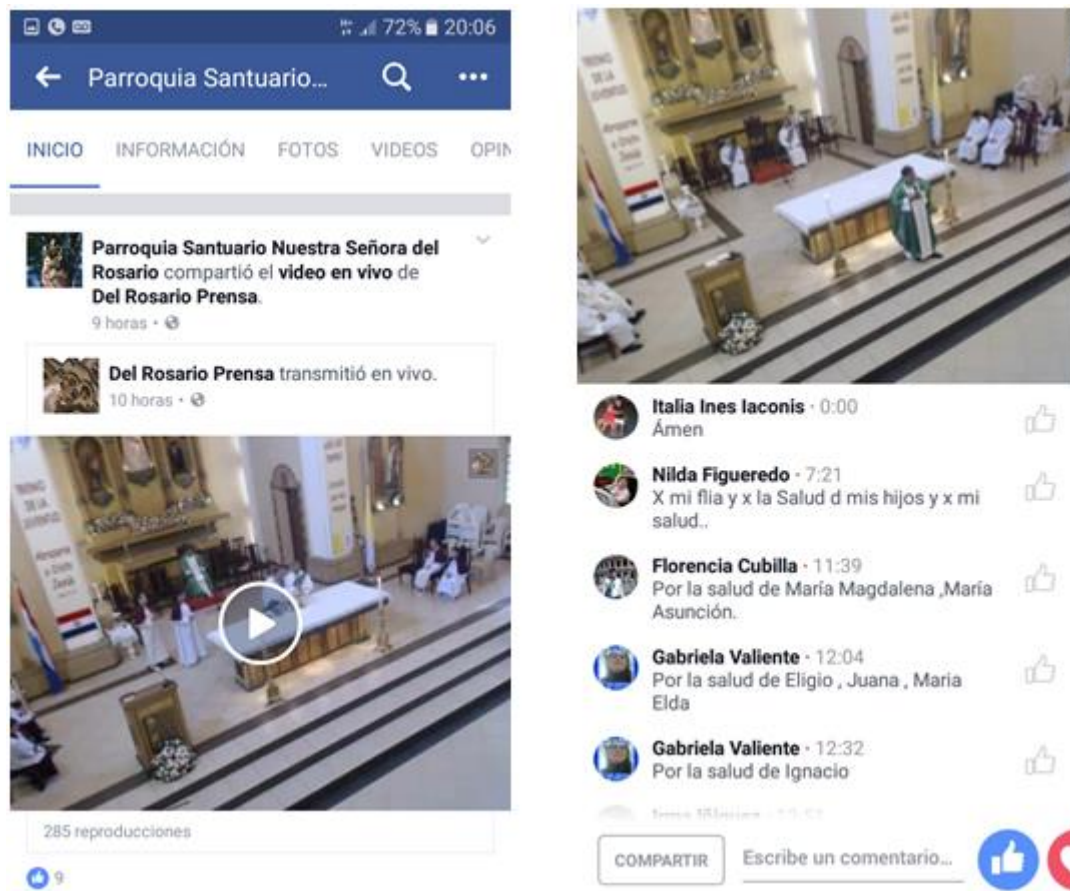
72% 20:06

← Parroquia Santuario...

INICIO INFORMACIÓN FOTOS VIDEOS OPIN

Parroquia Santuario Nuestra Señora del Rosario compartió el video en vivo de Del Rosario Prensa.
9 horas ·

Del Rosario Prensa transmitió en vivo.
10 horas ·

285 reproducciones

9

Italia Ines Iaconis · 0:00
Ámen

Nilda Figueredo · 7:21
X mi flia y x la Salud d mis hijos y x mi salud..

Florencia Cubilla · 11:39
Por la salud de María Magdalena ,María Asunción.

Gabriela Valiente · 12:04
Por la salud de Eligio , Juana , Maria Elda

Gabriela Valiente · 12:32
Por la salud de Ignacio

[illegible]

COMPARTIR
Escribe un comentario...